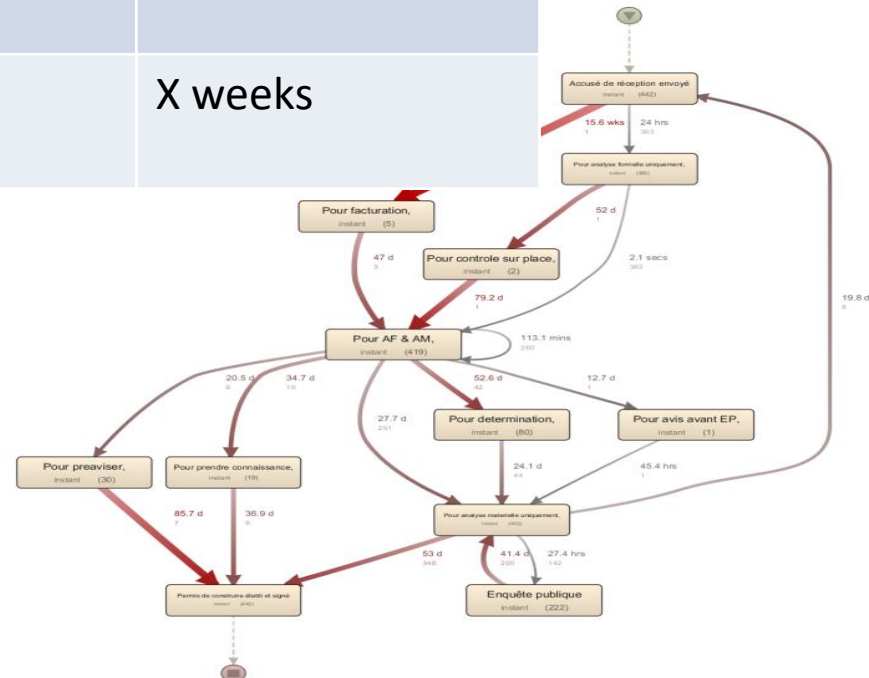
X weeks

Accusé de réception envoyé
instant (442)

15.6 wks
1

24 hrs
363

Pour analyse formelle uniquement,
instant (382)

Pour facturation,
instant (5)

52 d
1

Pour controle sur place,
instant (2)

47 d
3

2.1 secs
363

79.2 d
1

19.8 d
6

Pour AF & AM,
instant (419)

113.1 mins
260

20.5 d
6

34.7 d
10

52.6 d
42

12.7 d
1

27.7 d
251

Pour determination,
instant (80)

Pour avis avant EP,
instant (1)

Pour preaviser,
instant (30)

Pour prendre connaissance,
instant (10)

24.1 d
44

45.4 hrs
1

85.7 d
7

36.9 d
9

Pour analyse materielle uniquement,
instant (442)

53 d
348

41.4 d
200

27.4 hrs
142

Permis de construire établi et signé
instant (442)

Enquête publique
instant (222)